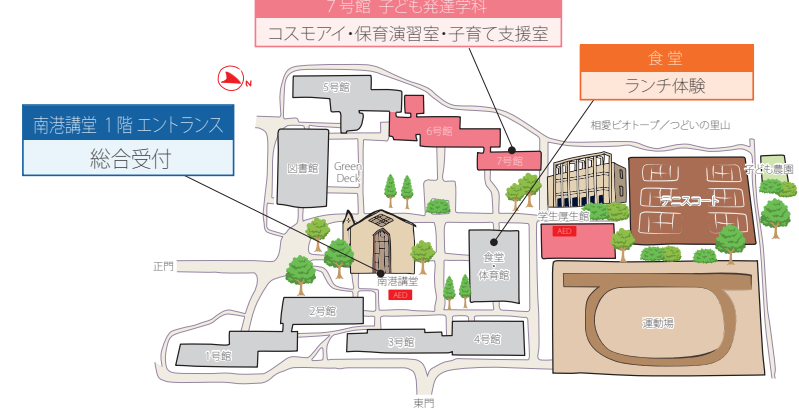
7号館 子ども発達学科
コスモアイ・保育演習室・子育て支援室

食堂
ランチ体験

南港講堂 1階 エントランス
総合受付

N

5号館
6号館
7号館
図書館
Green Deck
相愛ビオトープ／つどいの里山
子ども農園
テニスコート
学生厚生館
AED
食堂
体育館
南港講堂
AED
正門
2号館
1号館
3号館
4号館
運動場
東門